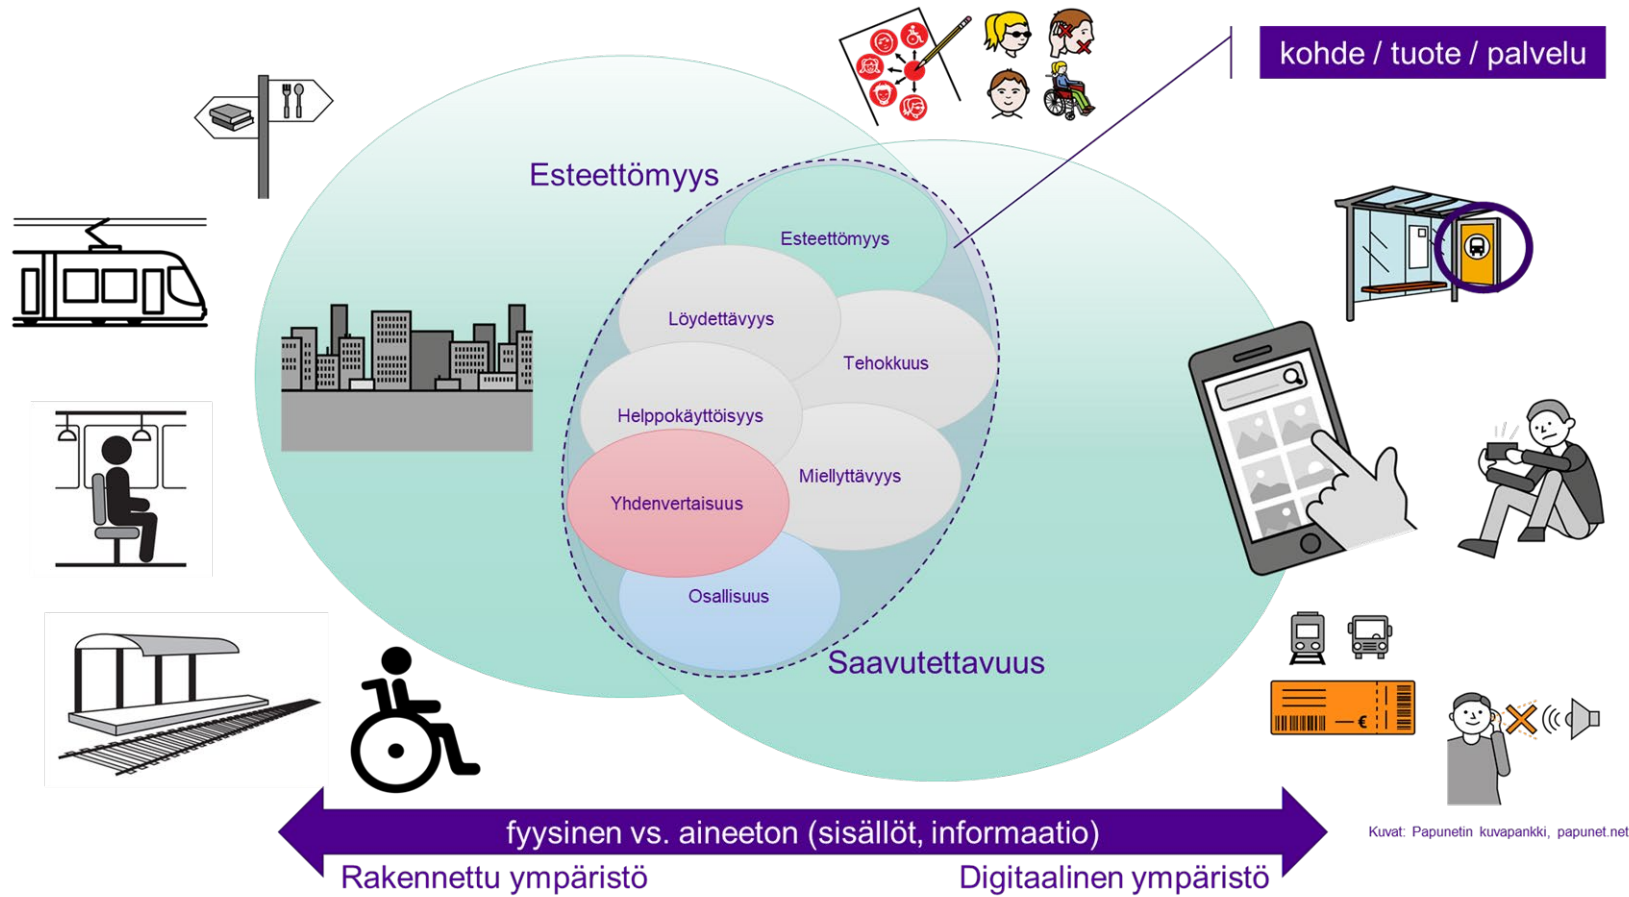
kohde / tuote / palvelu

Esteettömyys

Esteettömyys

Löydettävyys

Tehokkuus

Helppokäyttöisyys

Miellyttävyys

Yhdenvertaisuus

Osallisuus

Saavutettavuus

—€

fyysinen vs. aineeton (sisällöt, informaatio)

Rakennettu ympäristö

Digitaalinen ympäristö

Kuvat: Papunetin kuvapankki, papunet.net